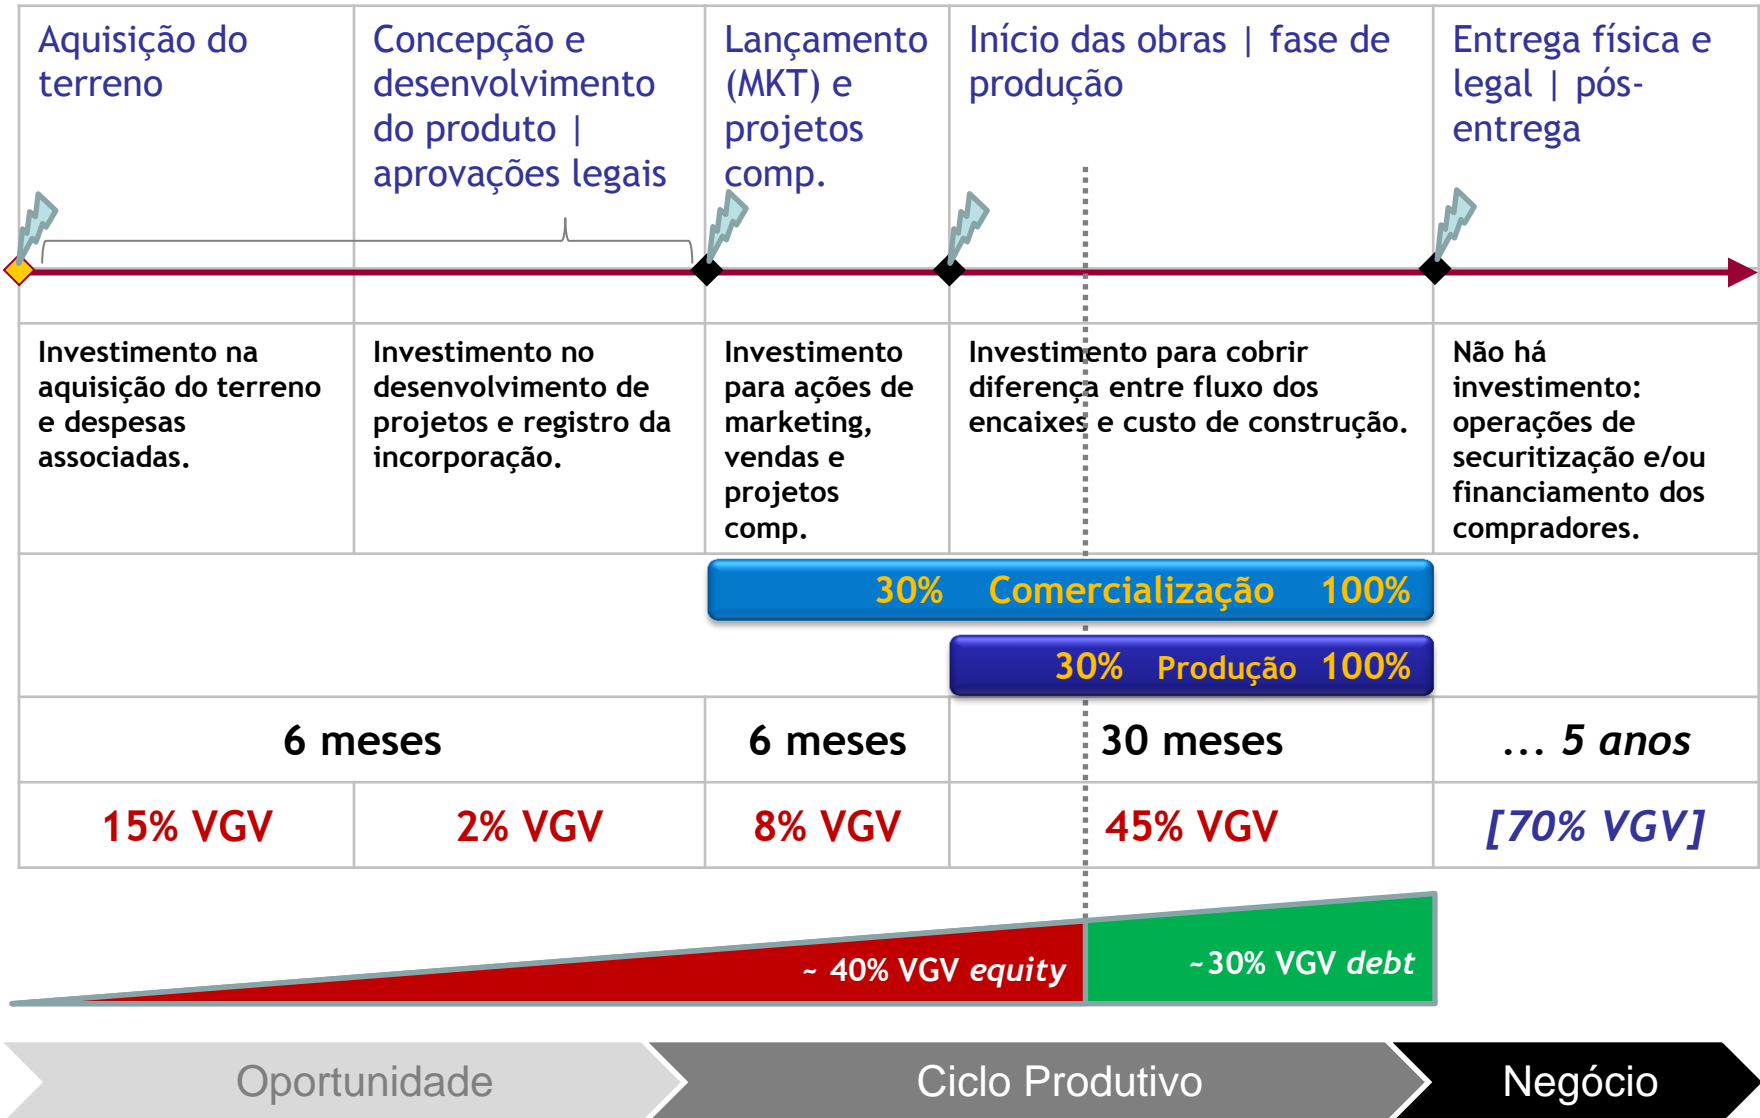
| Aquisição do terreno | Concepção e desenvolvimento do produto \| aprovações legais | Lançamento (MKT) e projetos comp. | Início das obras \| fase de produção | Entrega física e legal \| pós-entrega |
|---|---|---|---|---|
| Investimento na aquisição do terreno e despesas associadas. | Investimento no desenvolvimento de projetos e registro da incorporação. | Investimento para ações de marketing, vendas e projetos comp. | Investimento para cobrir diferença entre fluxo dos encaixes e custo de construção. | Não há investimento: operações de securitização e/ou financiamento dos compradores. |

30% Comercialização 100%

30% Produção 100%

| 6 meses | | 6 meses | 30 meses | ... 5 anos |
|---|---|---|---|---|
| 15% VGV | 2% VGV | 8% VGV | 45% VGV | [70% VGV] |

~ 40% VGV equity

~30% VGV debt

Oportunidade

Ciclo Produtivo

Negócio